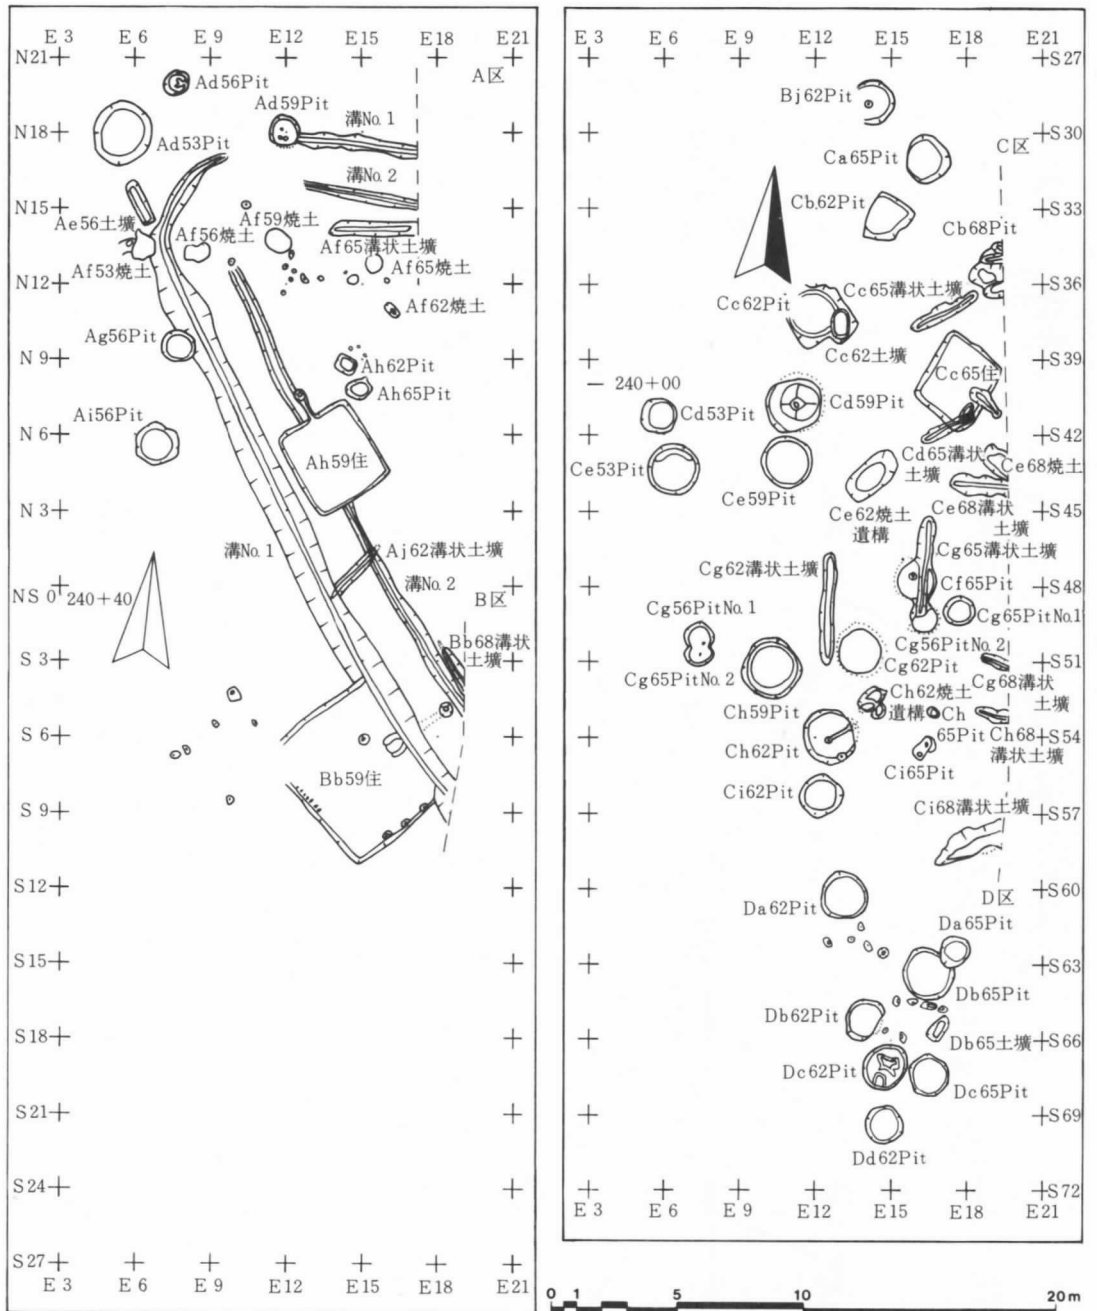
E 3 E 6 E 9 E12 E15 E18 E21
N21 A区
Ad56Pit
Ad59Pit
溝No. 1
N18
Ad53Pit
溝No. 2
N15
Ae56土壙
Af59焼土
Af56焼土
Af65溝状土壙
Af53焼土
Af65焼土
N12
Af62焼土
Ag56Pit
N 9
Ah62Pit
Ah65Pit
Ai56Pit
N 6
Ah59住
N 3
溝No. 1
Aj62溝状土壙
NS 0 240+40
溝No. 2
B区
Bb68溝状土壙
S 3
S 6
Bb59住
S 9
S12
S15
S18
S21
S24
S27
E 3 E 6 E 9 E12 E15 E18 E21

E 3 E 6 E 9 E12 E15 E18 E21
S27
Bj62Pit
S30
C区
Ca65Pit
S33
Cb62Pit
Cb68Pit
S36
Cc62Pit
Cc65溝状土壙
Cc62土壙
S39
240+00
Cc65住
Cd53Pit
Cd59Pit
S42
Cd65溝状土壙
Ce68焼土
Ce53Pit
Ce59Pit
Ce62焼土遺構
Ce68溝状土壙
S45
Cg62溝状土壙
Cg65溝状土壙
Cf65Pit
S48
Cg56PitNo. 1
Cg65PitNo.1
Cg56PitNo. 2
Cg62Pit
S51
Cg65PitNo. 2
Cg68溝状土壙
Ch62焼土遺構
Ch65Pit
Ch59Pit
Ch68溝状土壙
S54
Ch62Pit
Ci65Pit
Ci62Pit
Ci68溝状土壙
S57
D区
S60
Da62Pit
Da65Pit
S63
Db65Pit
Db62Pit
Db65土壙
S66
Dc62Pit
Dc65Pit
S69
Dd62Pit
S72
E 3 E 6 E 9 E12 E15 E18 E21
0 1 5 10 20m